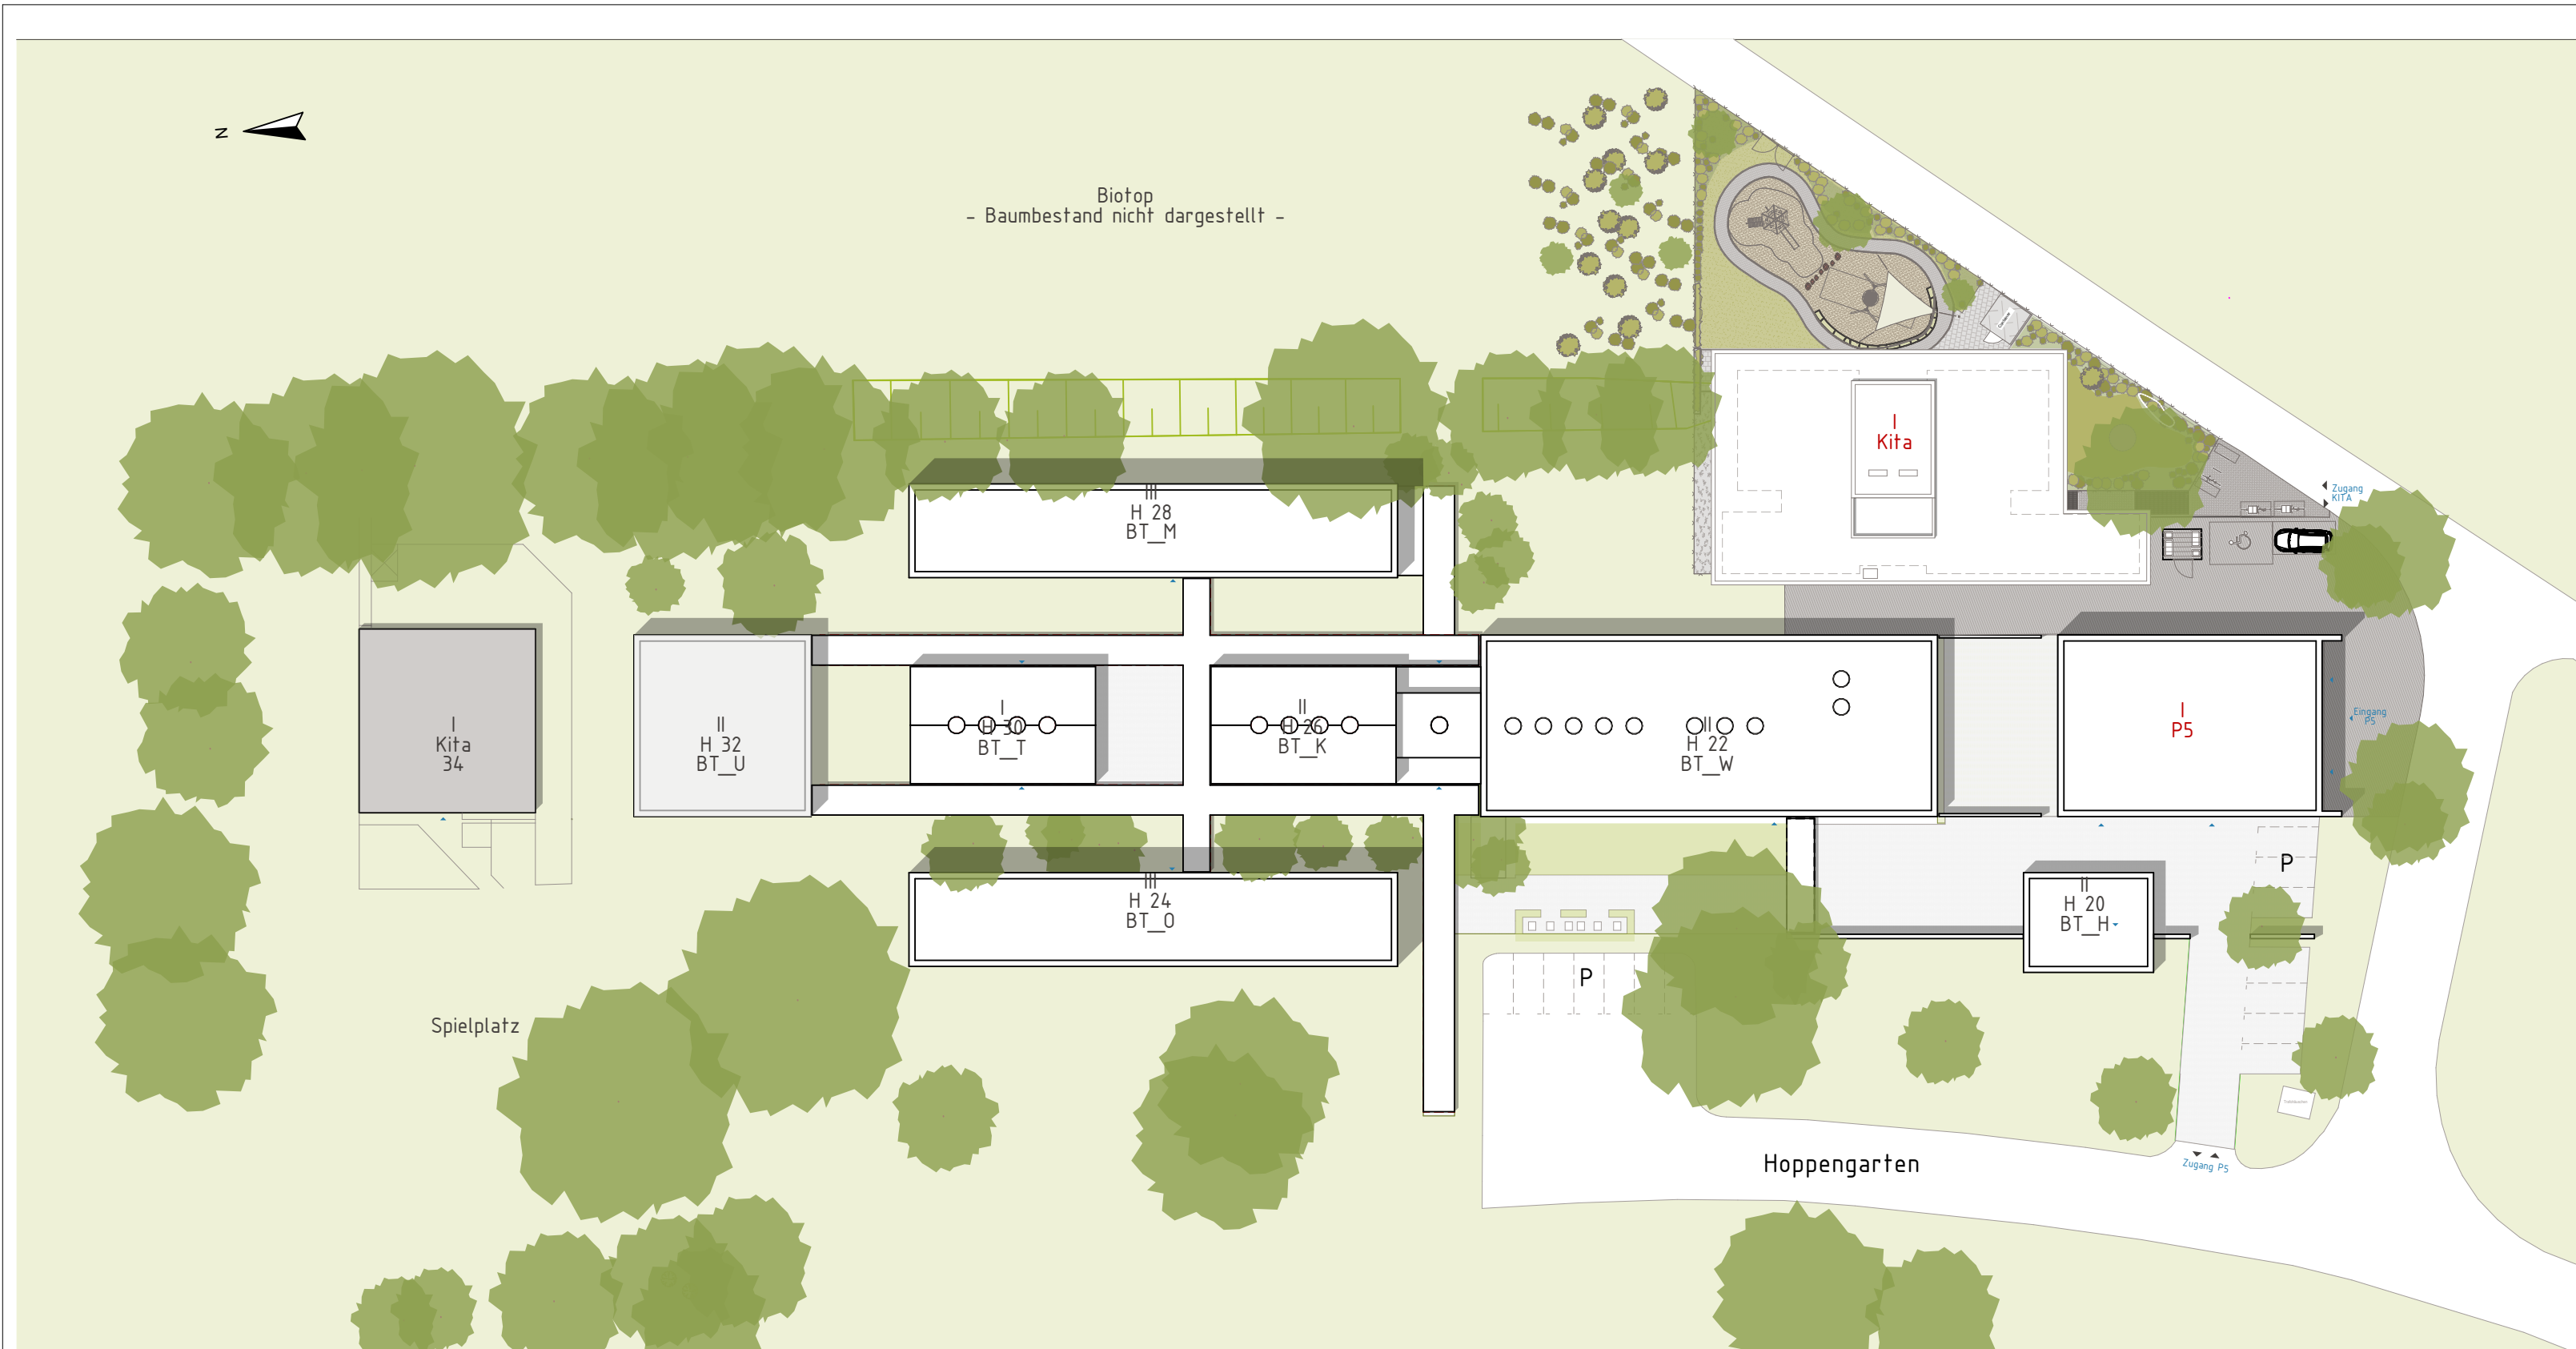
N

Biotop
- Baumbestand nicht dargestellt -

III
H 28
BT_M

I
Kita

Zugang
KITA

I
Kita
34

II
H 32
BT_U

I
H 30
BT_T

II
H 26
BT_K

II
H 22
BT_W

I
P5

Eingang
P5

P

III
H 24
BT_O

II
H 20
BT_H

P

Spielplatz

Hoppengarten

Zugang P5